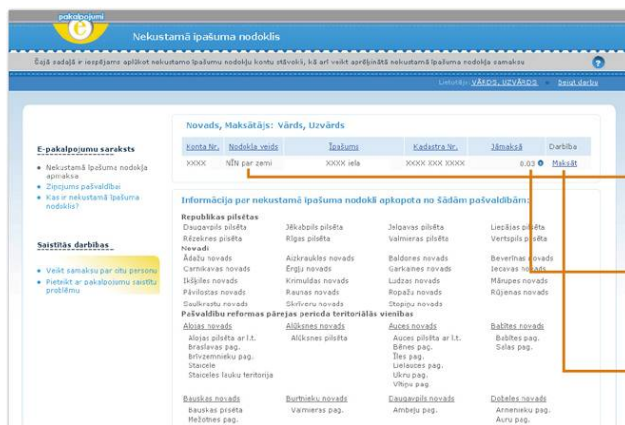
pakalpojumi

Nekustamā īpašuma nodoklis

Šajā sadaļā ir iespējams aplūkot nekustamo īpašumu nodokļu kontu stāvokli, kā arī veikt aprēķinātā nekustamā īpašuma nodokļa samaksu

Lietotājs: VĀRDS, UZVĀRDS | Beigt darbu

E-pakalpojumu saraksts

- Nekustamā īpašuma nodokļa apmaksa
- Ziņojums pašvaldībai
- Kas ir nekustamā īpašuma nodoklis?

Saistītās darbības

- Veikt samaksu par citu personu
- Pieteikt ar pakalpojumu saistītu problēmu

Novads, Maksātājs: Vārds, Uzvārds

| Konta Nr. | Nodokļa veids | Īpašums | Kadastra Nr. | Jāmaksā | Darbība |
|---|---|---|---|---|---|
| XXXX | NĪN par zemi | XXXX iela | XXXX XXX XXXX | 0.03 | Maksāt |

Informācija par nekustamā īpašuma nodokli apkopota no šādām pašvaldībām:

Republikas pilsētas
Daugavpils pilsēta | Jēkabpils pilsēta | Jelgavas pilsēta | Liepājas pilsēta
Rēzeknes pilsēta | Rīgas pilsēta | Valmieras pilsēta | Ventspils pilsēta

Novadi
Ādažu novads | Aizkraukles novads | Baldones novads | Beverīnas novads
Carnikavas novads | Ērgļu novads | Garkalnes novads | Jecavas novads
Ikšķiles novads | Krimuldas novads | Ludzas novads | Mārupes novads
Pāvilostas novads | Rucavas novads | Ropažu novads | Rūjienas novads
Saulkrastu novads | Skrīveru novads | Stopiņu novads

Pašvaldību reformas pārejas perioda teritoriālās vienības
Alojas novads: Alojas pilsēta ar l.t., Braslavas pag., Brīvzemnieku pag., Staicele, Staiceles lauku teritorija
Alūksnes novads: Alūksnes pilsēta
Auces novads: Auces pilsēta ar l.t., Bēnes pag., Īles pag., Lielauces pag., Ukru pag., Vītiņu pag.
Babītes novads: Babītes pag., Salas pag.
Bauskas novads: Bauskas pilsēta, Mežotnes pag.
Burtnieku novads: Valmieras pag.
Daugavpils novads: Ambeļu pag.
Dobeles novads: Annenieku pag., Auru pag.